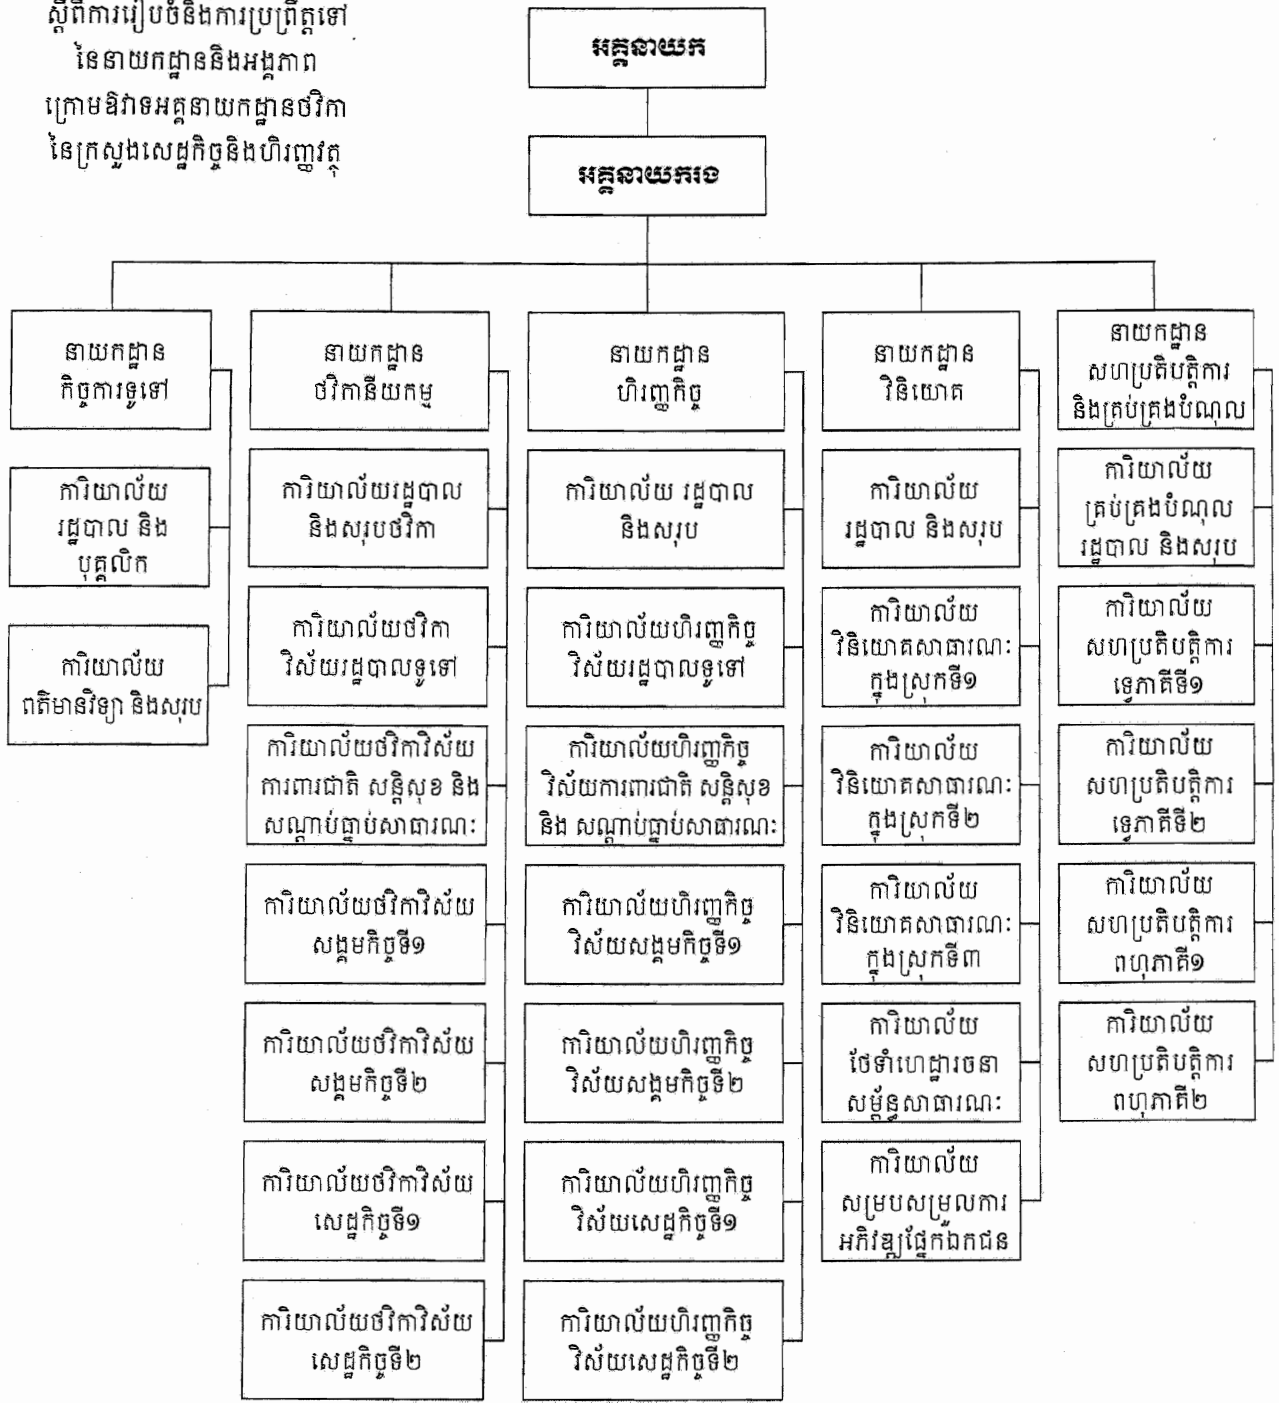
ស្តីពីការរៀបចំនិងការប្រព្រឹត្តទៅ នៃនាយកដ្ឋាននិងអង្គភាព ក្រោមឱវាទអគ្គនាយកដ្ឋានថវិកា នៃក្រសួងសេដ្ឋកិច្ចនិងហិរញ្ញវត្ថុ

អគ្គនាយក

អគ្គនាយករង

នាយកដ្ឋាន កិច្ចការទូទៅ

ការិយាល័យ រដ្ឋបាល និង បុគ្គលិក

ការិយាល័យ ពត៌មានវិទ្យា និងសុរប

នាយកដ្ឋាន ថវិកានីយកម្ម

ការិយាល័យរដ្ឋបាល និងសុរបថវិកា

ការិយាល័យថវិកា វិស័យរដ្ឋបាលទូទៅ

ការិយាល័យថវិកាវិស័យ ការពារជាតិ សន្តិសុខ និង សណ្តាប់ធ្នាប់សាធារណៈ

ការិយាល័យថវិកាវិស័យ សង្គមកិច្ចទី១

ការិយាល័យថវិកាវិស័យ សង្គមកិច្ចទី២

ការិយាល័យថវិកាវិស័យ សេដ្ឋកិច្ចទី១

ការិយាល័យថវិកាវិស័យ សេដ្ឋកិច្ចទី២

នាយកដ្ឋាន ហិរញ្ញកិច្ច

ការិយាល័យ រដ្ឋបាល និងសុរប

ការិយាល័យហិរញ្ញកិច្ច វិស័យរដ្ឋបាលទូទៅ

ការិយាល័យហិរញ្ញកិច្ច វិស័យការពារជាតិ សន្តិសុខ និង សណ្តាប់ធ្នាប់សាធារណៈ

ការិយាល័យហិរញ្ញកិច្ច វិស័យសង្គមកិច្ចទី១

ការិយាល័យហិរញ្ញកិច្ច វិស័យសង្គមកិច្ចទី២

ការិយាល័យហិរញ្ញកិច្ច វិស័យសេដ្ឋកិច្ចទី១

ការិយាល័យហិរញ្ញកិច្ច វិស័យសេដ្ឋកិច្ចទី២

នាយកដ្ឋាន វិនិយោគ

ការិយាល័យ រដ្ឋបាល និងសុរប

ការិយាល័យ វិនិយោគសាធារណៈ ក្នុងស្រុកទី១

ការិយាល័យ វិនិយោគសាធារណៈ ក្នុងស្រុកទី២

ការិយាល័យ វិនិយោគសាធារណៈ ក្នុងស្រុកទី៣

ការិយាល័យ ថែទាំហេដ្ឋារចនា សម្ព័ន្ធសាធារណៈ

ការិយាល័យ សម្របសម្រួលការ អភិវឌ្ឍផ្នែកឯកជន

នាយកដ្ឋាន សហប្រតិបត្តិការ និងគ្រប់គ្រងបំណុល

ការិយាល័យ គ្រប់គ្រងបំណុល រដ្ឋបាល និងសុរប

ការិយាល័យ សហប្រតិបត្តិការ ទ្វេភាគីទី១

ការិយាល័យ សហប្រតិបត្តិការ ទ្វេភាគីទី២

ការិយាល័យ សហប្រតិបត្តិការ ពហុភាគី១

ការិយាល័យ សហប្រតិបត្តិការ ពហុភាគី២